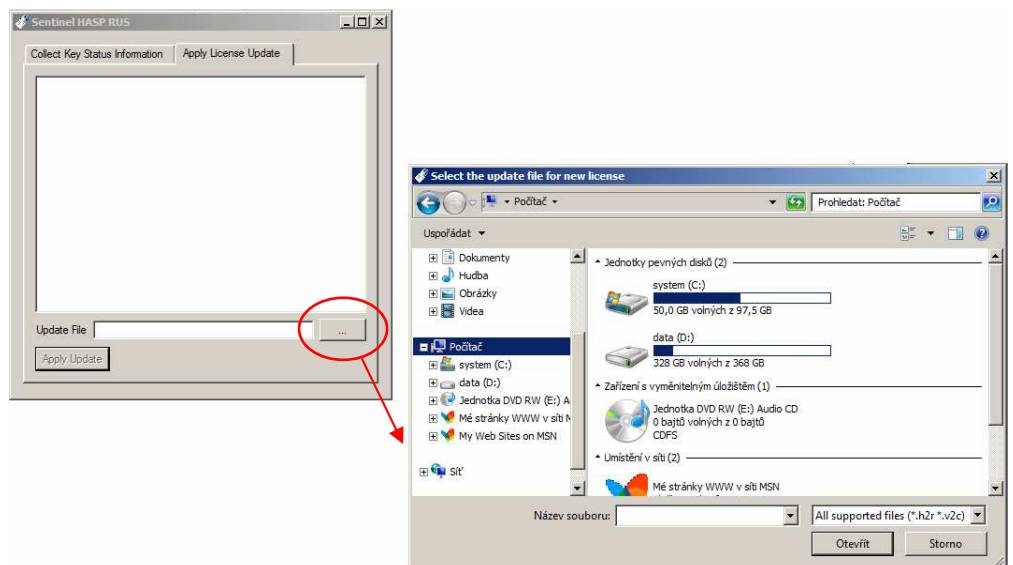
Sentinel HASP RUS

Collect Key Status Information | Apply License Update

Update File ...

Apply Update

Select the update file for new license

▸ Počítač ▸

Prohledat: Počítač

Uspořádat ▾

Dokumenty
Hudba
Obrázky
Videa
Počítač
system (C:)
data (D:)
Jednotka DVD RW (E:) A
Mé stránky WWW v síti M
My Web Sites on MSN
Síť

Jednotky pevných disků (2)

system (C:)
50,0 GB volných z 97,5 GB

data (D:)
328 GB volných z 368 GB

Zařízení s vyměnitelným úložištěm (1)

Jednotka DVD RW (E:) Audio CD
0 bajtů volných z 0 bajtů
CDFS

Umístění v síti (2)

Mé stránky WWW v síti MSN

Název souboru:

All supported files (*.h2r *.v2c)

Otevřít

Storno